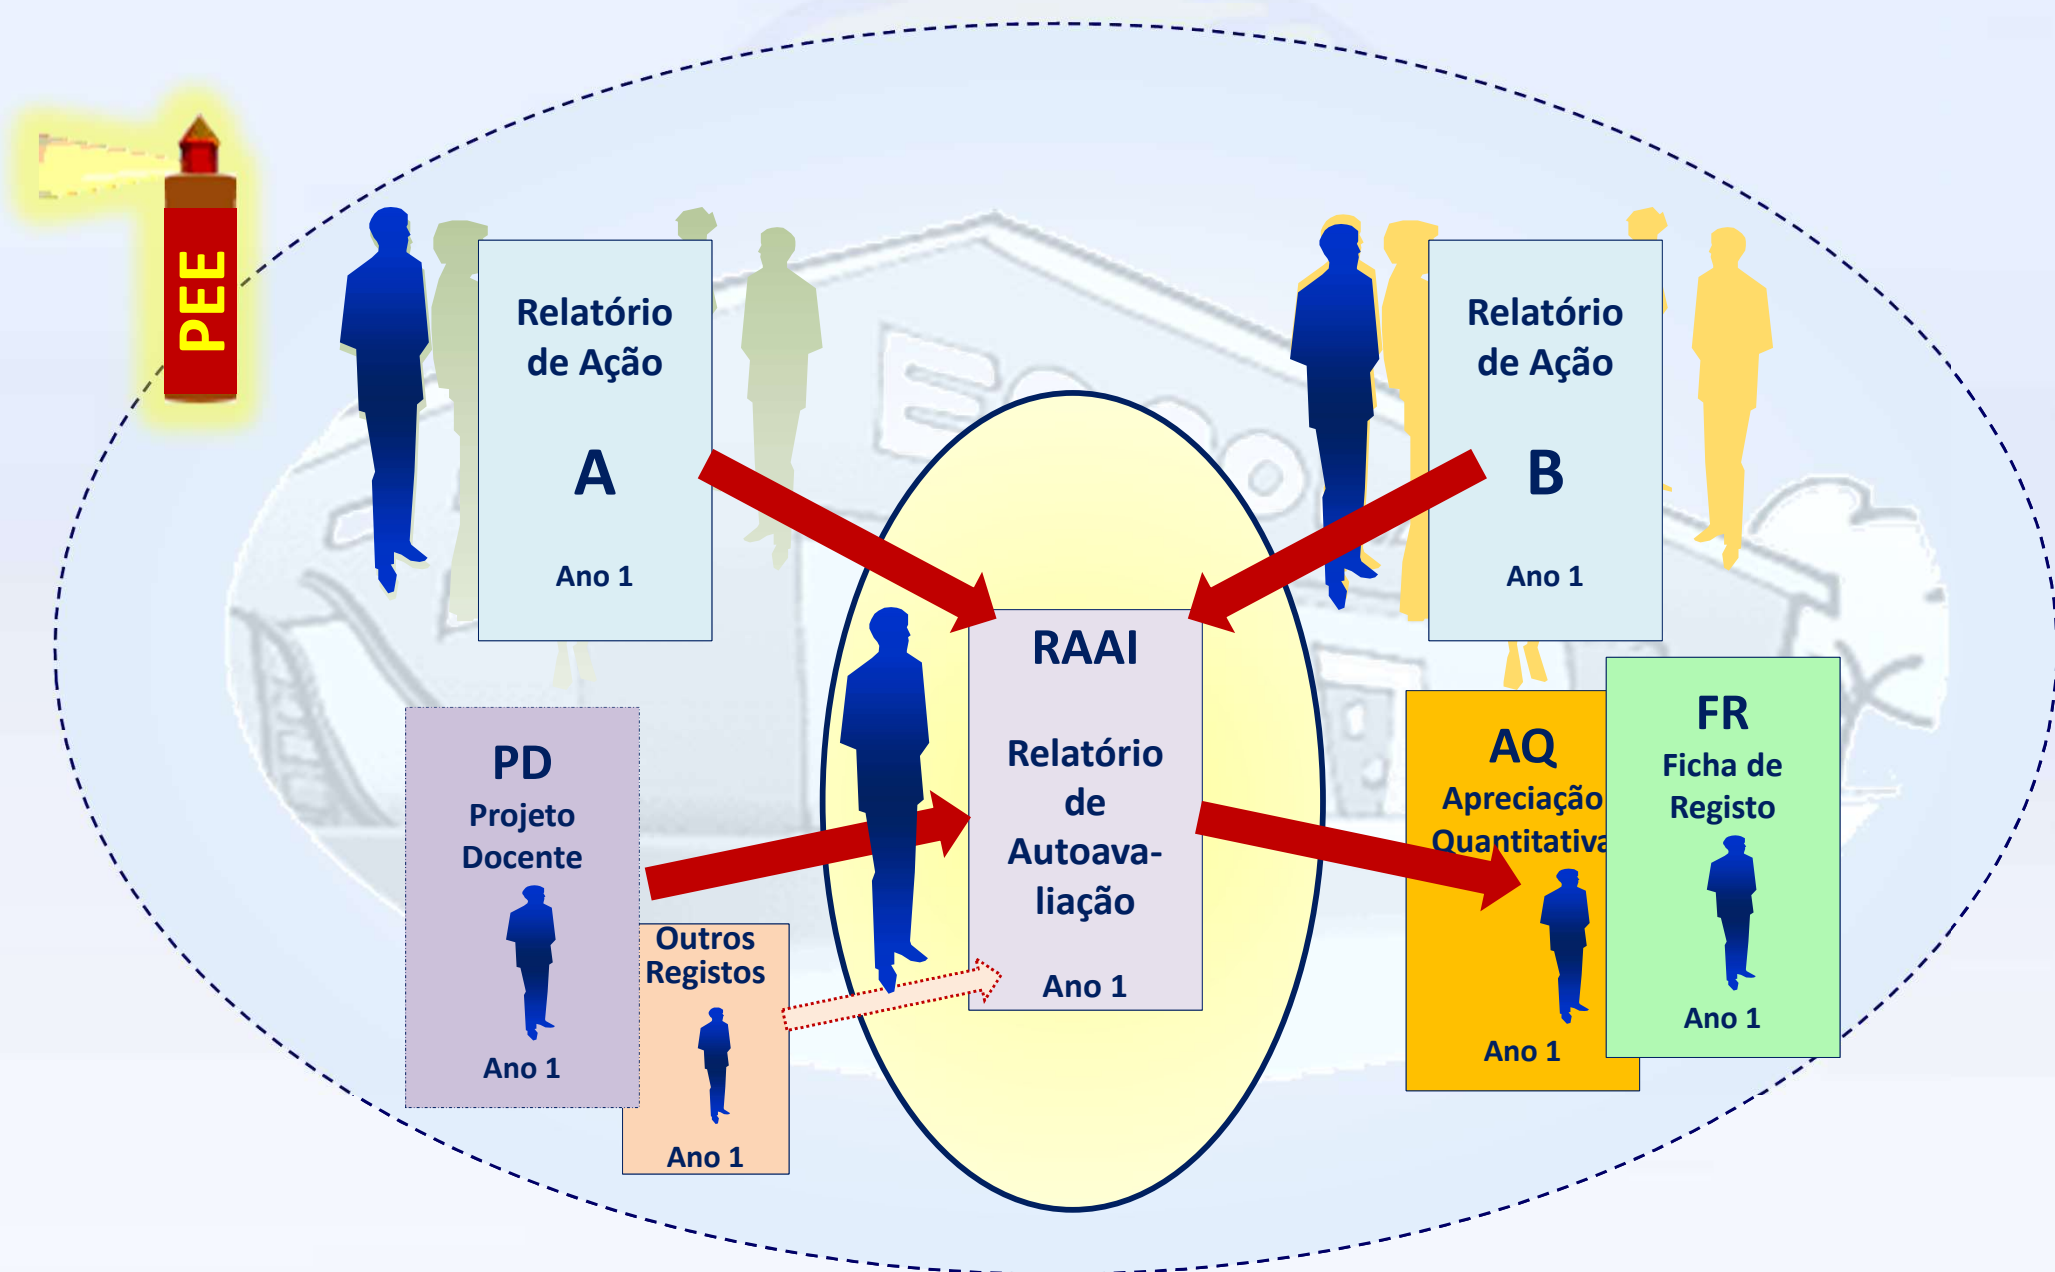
PEE

Relatório de Ação

A

Ano 1

Relatório de Ação

B

Ano 1

RAAI

Relatório de Autoavaliação

Ano 1

PD
Projeto Docente

Ano 1

Outros Registos

Ano 1

AQ
Apreciação Quantitativa

Ano 1

FR
Ficha de Registo

Ano 1